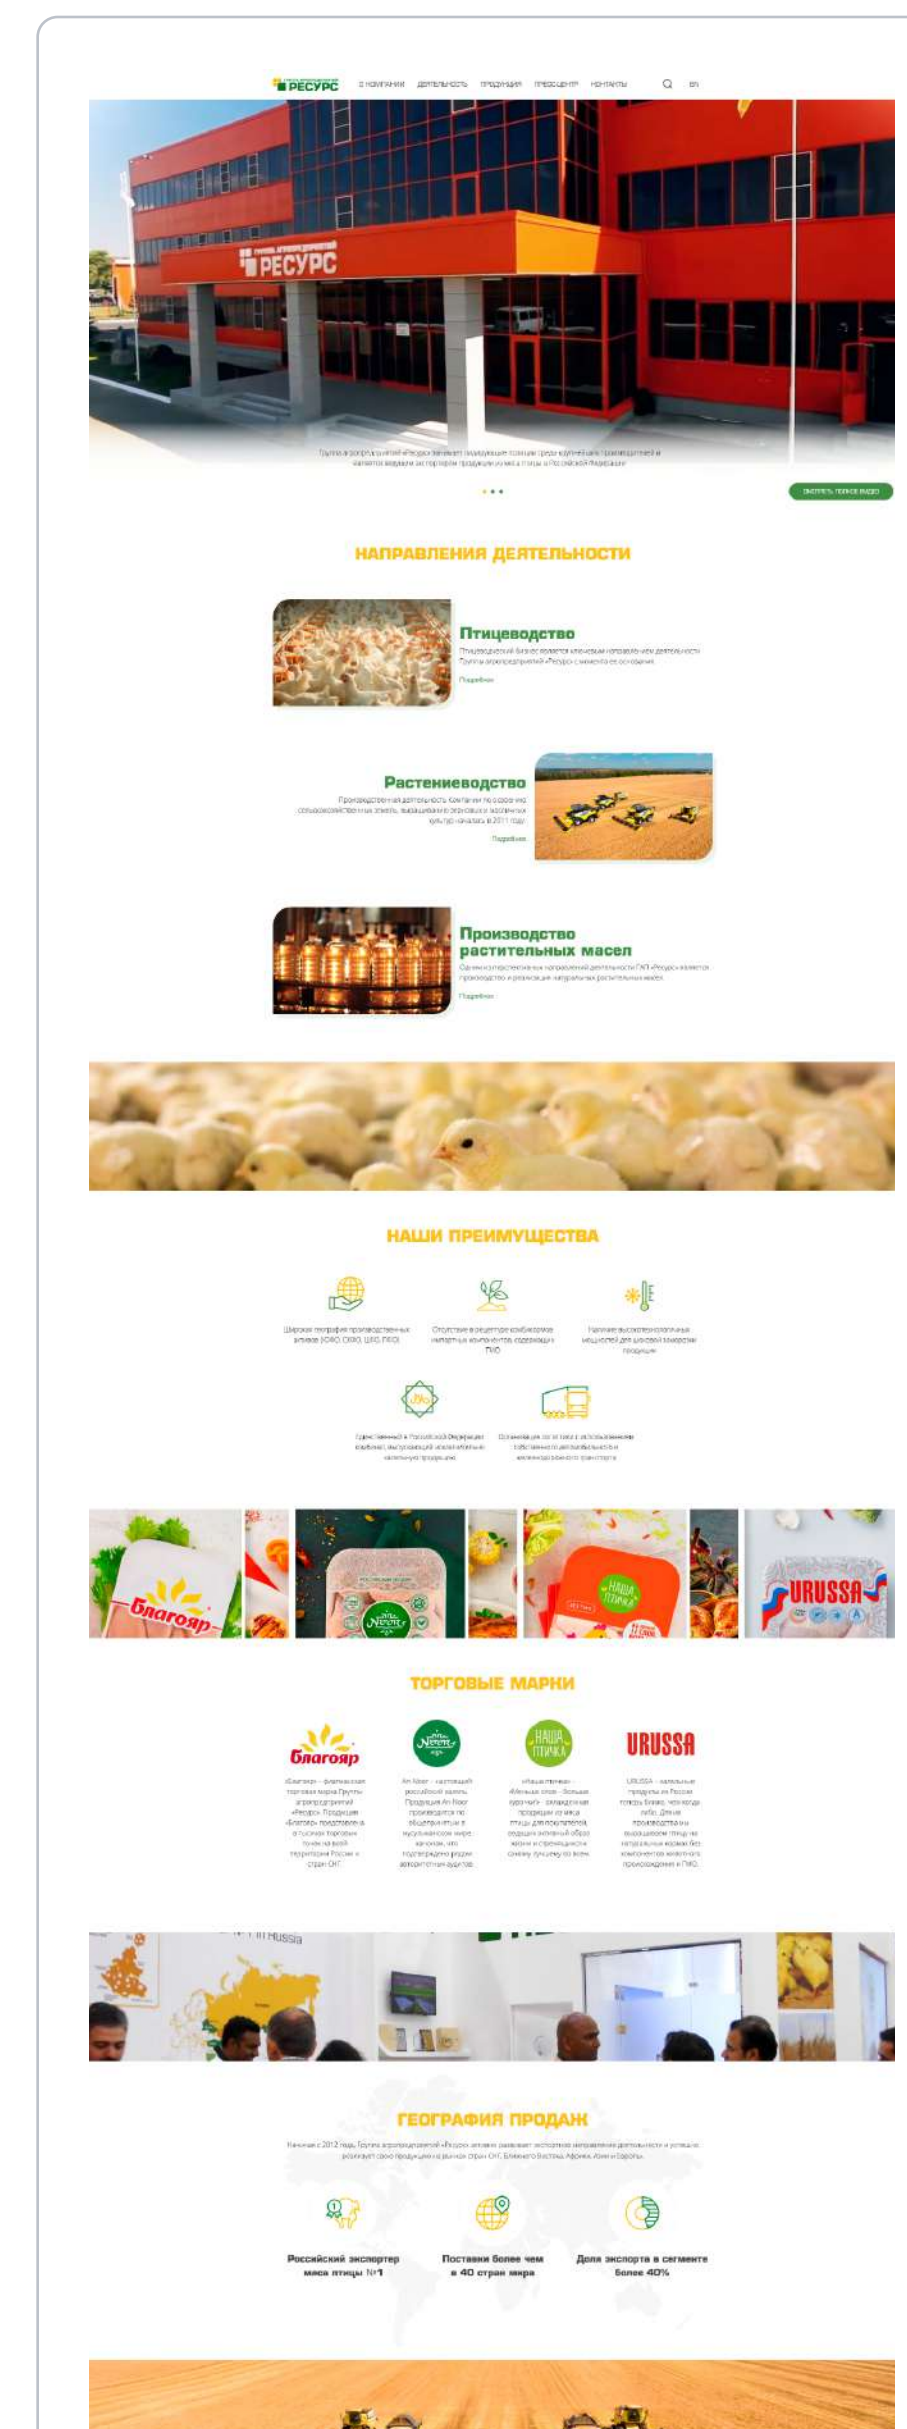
РЕСУРС О КОМПАНИИ ДЕЯТЕЛЬНОСТЬ ПРОДУКЦИЯ ПРЕСС-ЦЕНТР КОНТАКТЫ EN

РЕСУРС

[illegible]

СМОТРЕТЬ ПОЛНОЕ ВИДЕО

НАПРАВЛЕНИЯ ДЕЯТЕЛЬНОСТИ

Птицеводство

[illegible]

Подробнее

Растениеводство

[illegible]

Подробнее

Производство растительных масел

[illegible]

Подробнее

НАШИ ПРЕИМУЩЕСТВА

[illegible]

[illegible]

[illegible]

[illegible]

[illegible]

Благояр

URUSSA

ТОРГОВЫЕ МАРКИ

Благояр

Ап Noor

НАША ПТИЧКА

URUSSA

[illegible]

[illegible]

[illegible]

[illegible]

in Russia

ГЕОГРАФИЯ ПРОДАЖ

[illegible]

Российский экспортер мяса птицы №1

Поставки более чем в 40 стран мира

Доля экспорта в сегменте более 40%